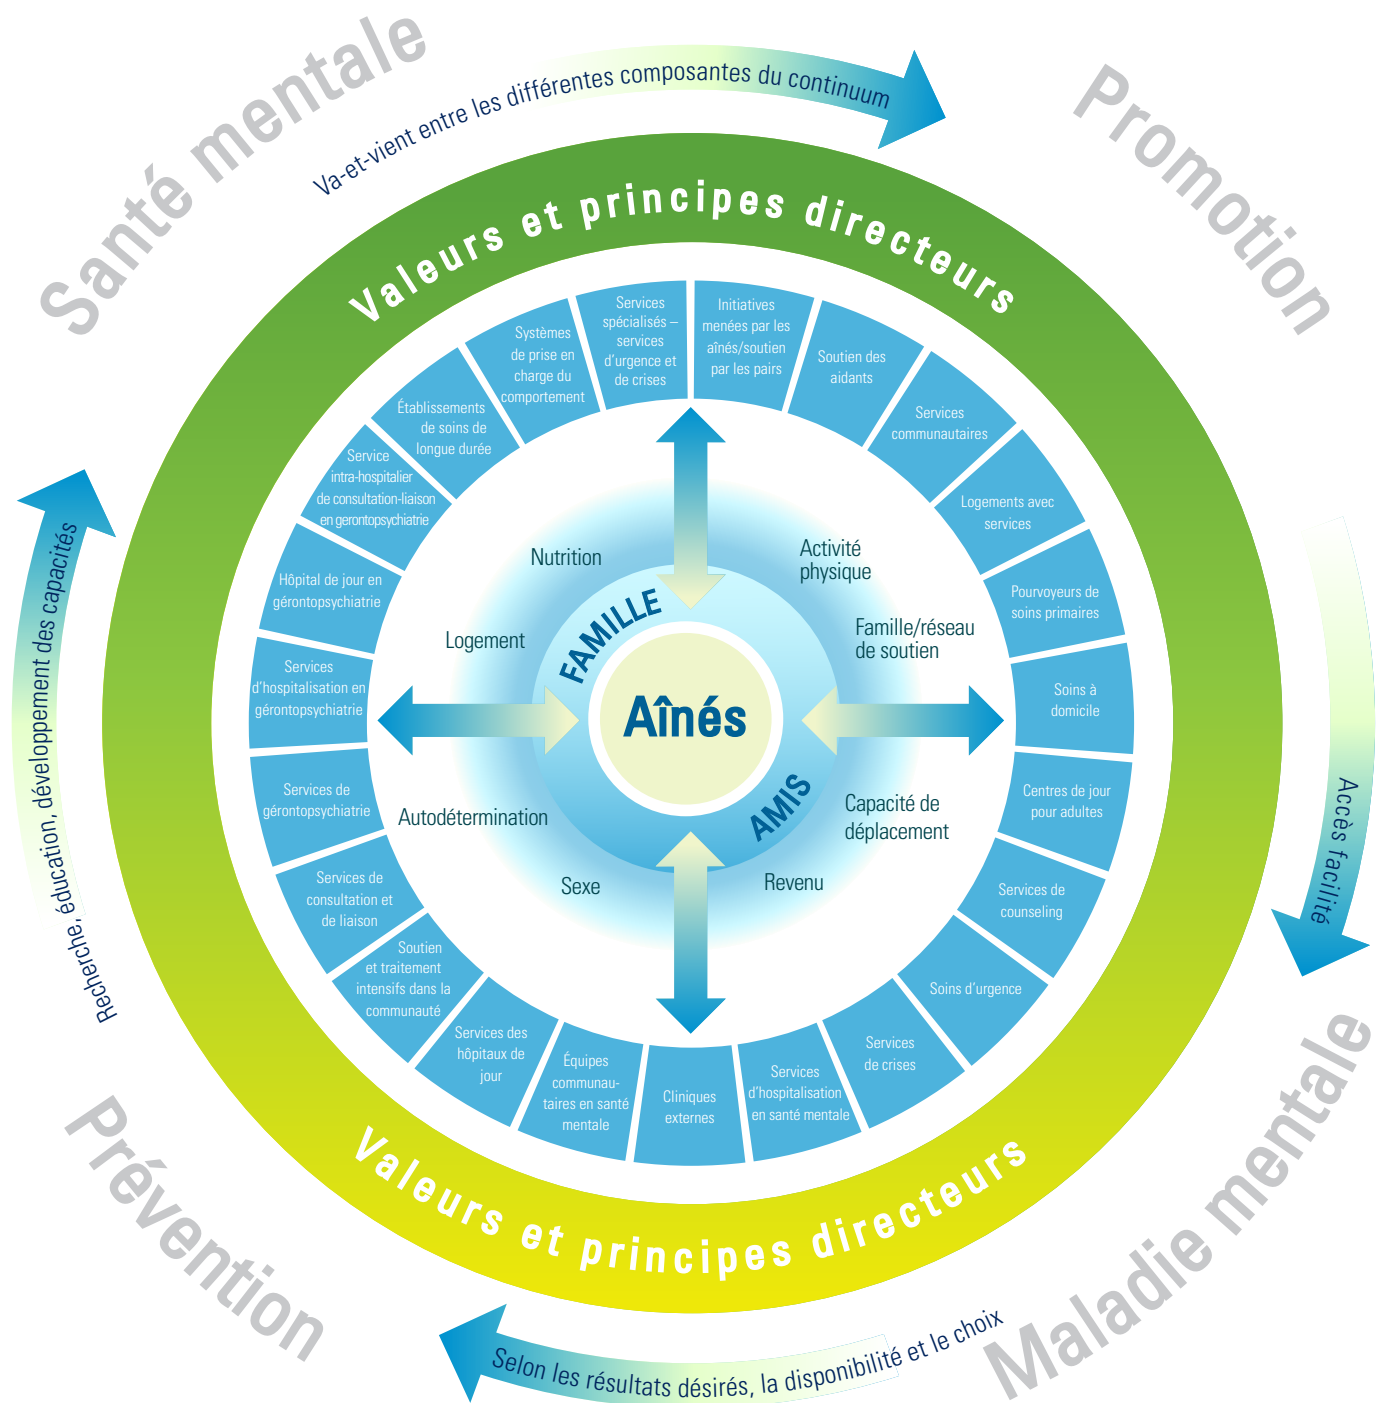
Santé mentale

Va-et-vient entre les différentes composantes du continuum

Promotion

Valeurs et principes directeurs

Services spécialisés – services d'urgence et de crises

Initiatives menées par les aînés/soutien par les pairs

Soutien des aidants

Services communautaires

Logements avec services

Pourvoyeurs de soins primaires

Soins à domicile

Centres de jour pour adultes

Services de counseling

Soins d'urgence

Services de crises

Services d'hospitalisation en santé mentale

Cliniques externes

Équipes communautaires en santé mentale

Services des hôpitaux de jour

Soutien et traitement intensifs dans la communauté

Services de consultation et de liaison

Services de gérontopsychiatrie

Services d'hospitalisation en gérontopsychiatrie

Hôpital de jour en gérontopsychiatrie

Service intra-hospitalier de consultation-liaison en gerontopsychiatrie

Établissements de soins de longue durée

Systèmes de prise en charge du comportement

Nutrition

Activité physique

Logement

Famille/réseau de soutien

FAMILLE

Aînés

AMIS

Autodétermination

Capacité de déplacement

Sexe

Revenu

Valeurs et principes directeurs

Recherche, éducation, développement des capacités

Accès facilité

Prévention

Maladie mentale

Selon les résultats désirés, la disponibilité et le choix